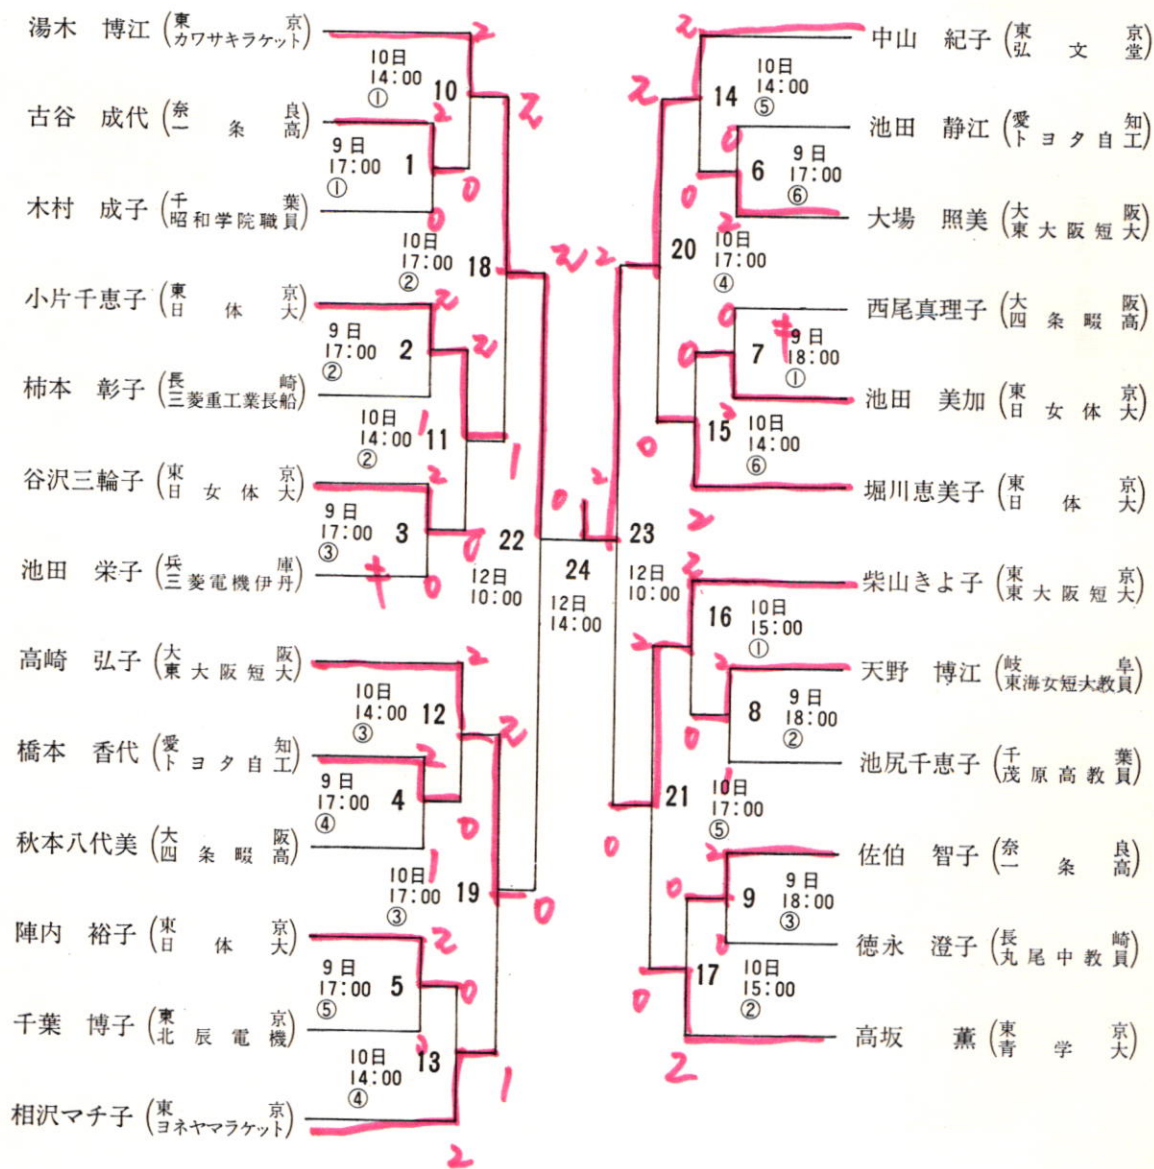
湯木　博江（東京 カワサキラケット）
古谷　成代（奈良 一条高）
木村　成子（千葉 昭和学院職員）
小片千恵子（東京 日体大）
柿本　彰子（長崎 三菱重工業長船）
谷沢三輪子（東京 日女体大）
池田　栄子（兵庫 三菱電機伊丹）
高崎　弘子（大阪 東大阪短大）
橋本　香代（愛知 トヨタ自工）
秋本八代美（大阪 四条畷高）
陣内　裕子（東京 日体大）
千葉　博子（東京 北辰電機）
相沢マチ子（東京 ヨネヤマラケット）

中山　紀子（東京 弘文堂）
池田　静江（愛知 トヨタ自工）
大場　照美（大阪 東大阪短大）
西尾真理子（大阪 四条畷高）
池田　美加（東京 日女体大）
堀川恵美子（東京 日体大）
柴山きよ子（東京 東大阪短大）
天野　博江（岐阜 東海女短大教員）
池尻千恵子（千葉 茂原高教員）
佐伯　智子（奈良 一条高）
徳永　澄子（長崎 丸尾中教員）
高坂　薫（東京 青学大）

10日 14:00 ① 10
9日 17:00 ① 1
10日 17:00 ② 18
9日 17:00 ② 2
10日 14:00 ② 11
9日 17:00 ③ 3
22 12日 10:00
24 12日 14:00
10日 14:00 ③ 12
9日 17:00 ④ 4
10日 17:00 ③ 19
9日 17:00 ⑤ 5
10日 14:00 ④ 13

14 10日 14:00 ⑤
6 9日 17:00 ⑥
20 10日 17:00 ④
7 9日 18:00 ①
15 10日 14:00 ⑥
23 12日 10:00
16 10日 15:00 ①
8 9日 18:00 ②
21 10日 17:00 ⑤
9 9日 18:00 ③
17 10日 15:00 ②

2 2 0 2 0 2 0 2 2 1 2 0 1 0 2 0 1 2 2 0 0 2 1 2
2 2 0 0 2 2 2 0 0 2 0 2 0 2 2 2 0 0 0 2 0 2 2 0 2 0 2 1 1 0